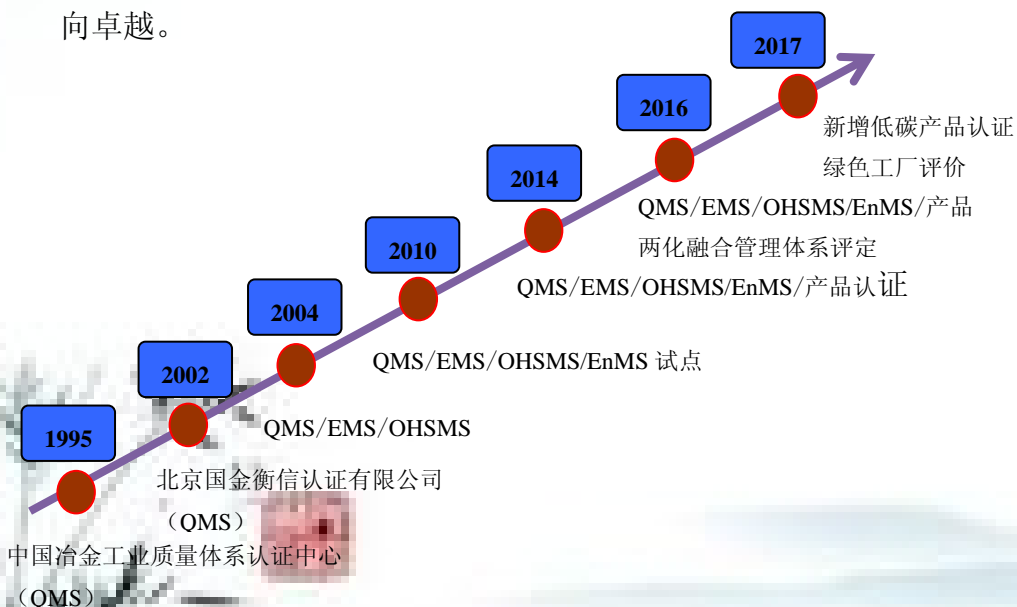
向卓越。

2017

2016

2014

2010

2004

2002

1995

新增低碳产品认证
绿色工厂评价

QMS/EMS/OHSMS/EnMS/产品
两化融合管理体系评定

QMS/EMS/OHSMS/EnMS/产品认证

QMS/EMS/OHSMS/EnMS 试点

QMS/EMS/OHSMS

北京国金衡信认证有限公司
（QMS）

中国冶金工业质量体系认证中心
（QMS）